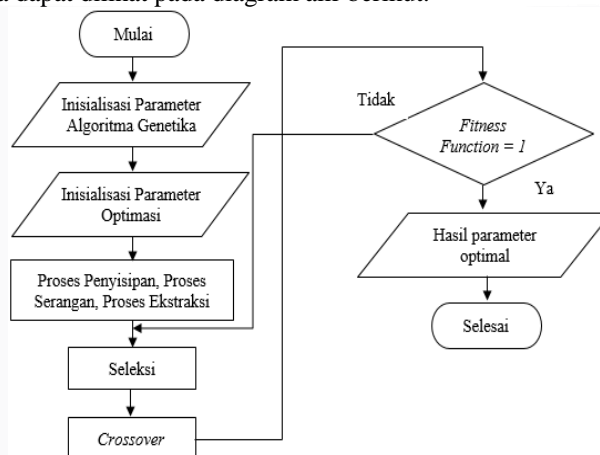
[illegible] dapat dilihat pada diagram alir berikut:

Mulai

Inisialisasi Parameter Algoritma Genetika

Inisialisasi Parameter Optimasi

Proses Penyisipan, Proses Serangan, Proses Ekstraksi

Seleksi

*Crossover*

Tidak

*Fitness Function = 1*

Ya

Hasil parameter optimal

Selesai